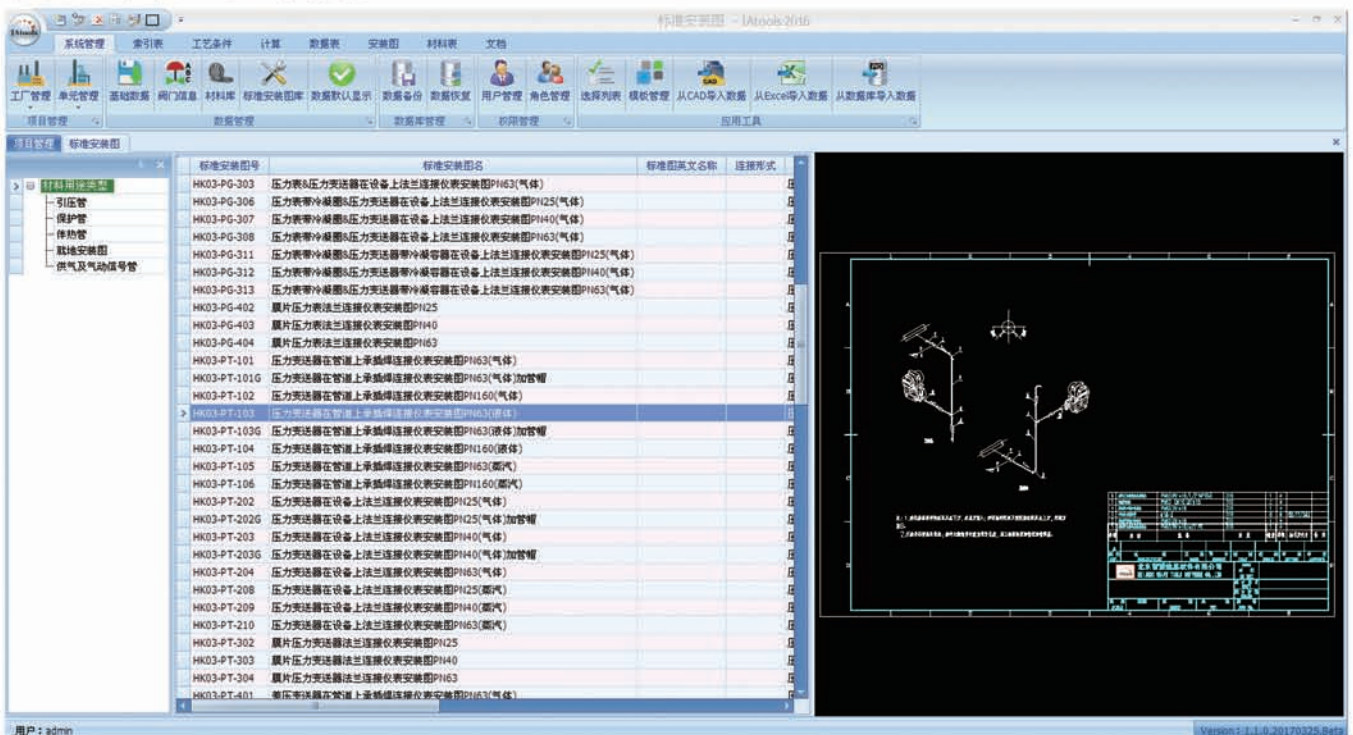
标准安装图 - IAtools2016

系统管理 索引表 工艺条件 计算 数据表 安装图 材料表 文档

工厂管理 单元管理 基础数据 阀门信息 材料库 标准安装图库 数据默认显示 数据备份 数据恢复 用户管理 角色管理 选择列表 模板管理 从CAD导入数据 从Excel导入数据 从数据库导入数据

项目管理 数据管理 数据库管理 权限管理 应用工具

项目管理 标准安装图

材料用途类型
引压管
保护管
伴热管
取地安装图
供气及气动信号管

| 标准安装图号 | 标准安装图名 | 标准图英文名称 | 连接形式 |
|---|---|---|---|
| HK03-PG-303 | 压力表&压力变送器在设备上法兰连接仪表安装图PN63(气体) | | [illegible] |
| HK03-PG-306 | 压力表带冷凝圈&压力变送器在设备上法兰连接仪表安装图PN25(气体) | | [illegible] |
| HK03-PG-307 | 压力表带冷凝圈&压力变送器在设备上法兰连接仪表安装图PN40(气体) | | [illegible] |
| HK03-PG-308 | 压力表带冷凝圈&压力变送器在设备上法兰连接仪表安装图PN63(气体) | | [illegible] |
| HK03-PG-311 | 压力表带冷凝圈&压力变送器带冷凝容器在设备上法兰连接仪表安装图PN25(气体) | | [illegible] |
| HK03-PG-312 | 压力表带冷凝圈&压力变送器带冷凝容器在设备上法兰连接仪表安装图PN40(气体) | | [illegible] |
| HK03-PG-313 | 压力表带冷凝圈&压力变送器带冷凝容器在设备上法兰连接仪表安装图PN63(气体) | | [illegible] |
| HK03-PG-402 | 膜片压力表法兰连接仪表安装图PN25 | | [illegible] |
| HK03-PG-403 | 膜片压力表法兰连接仪表安装图PN40 | | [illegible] |
| HK03-PG-404 | 膜片压力表法兰连接仪表安装图PN63 | | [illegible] |
| HK03-PT-101 | 压力变送器在管道上承插焊连接仪表安装图PN63(气体) | | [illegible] |
| HK03-PT-101G | 压力变送器在管道上承插焊连接仪表安装图PN63(气体)加管帽 | | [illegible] |
| HK03-PT-102 | 压力变送器在管道上承插焊连接仪表安装图PN160(气体) | | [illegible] |
| HK03-PT-103 | 压力变送器在管道上承插焊连接仪表安装图PN63(液体) | | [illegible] |
| HK03-PT-103G | 压力变送器在管道上承插焊连接仪表安装图PN63(液体)加管帽 | | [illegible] |
| HK03-PT-104 | 压力变送器在管道上承插焊连接仪表安装图PN160(液体) | | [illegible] |
| HK03-PT-105 | 压力变送器在管道上承插焊连接仪表安装图PN63(蒸汽) | | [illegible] |
| HK03-PT-106 | 压力变送器在管道上承插焊连接仪表安装图PN160(蒸汽) | | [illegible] |
| HK03-PT-202 | 压力变送器在设备上法兰连接仪表安装图PN25(气体) | | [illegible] |
| HK03-PT-202G | 压力变送器在设备上法兰连接仪表安装图PN25(气体)加管帽 | | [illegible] |
| HK03-PT-203 | 压力变送器在设备上法兰连接仪表安装图PN40(气体) | | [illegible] |
| HK03-PT-203G | 压力变送器在设备上法兰连接仪表安装图PN40(气体)加管帽 | | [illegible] |
| HK03-PT-204 | 压力变送器在设备上法兰连接仪表安装图PN63(气体) | | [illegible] |
| HK03-PT-208 | 压力变送器在设备上法兰连接仪表安装图PN25(蒸汽) | | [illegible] |
| HK03-PT-209 | 压力变送器在设备上法兰连接仪表安装图PN40(蒸汽) | | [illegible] |
| HK03-PT-210 | 压力变送器在设备上法兰连接仪表安装图PN63(蒸汽) | | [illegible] |
| HK03-PT-302 | 膜片压力变送器法兰连接仪表安装图PN25 | | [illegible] |
| HK03-PT-303 | 膜片压力变送器法兰连接仪表安装图PN40 | | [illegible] |
| HK03-PT-304 | 膜片压力变送器法兰连接仪表安装图PN63 | | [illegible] |
| HK03-PT-401 | 差压变送器在管道上承插焊连接仪表安装图PN63(气体) | | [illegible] |

用户：admin

Version: 1.1.0.20170325 Beta